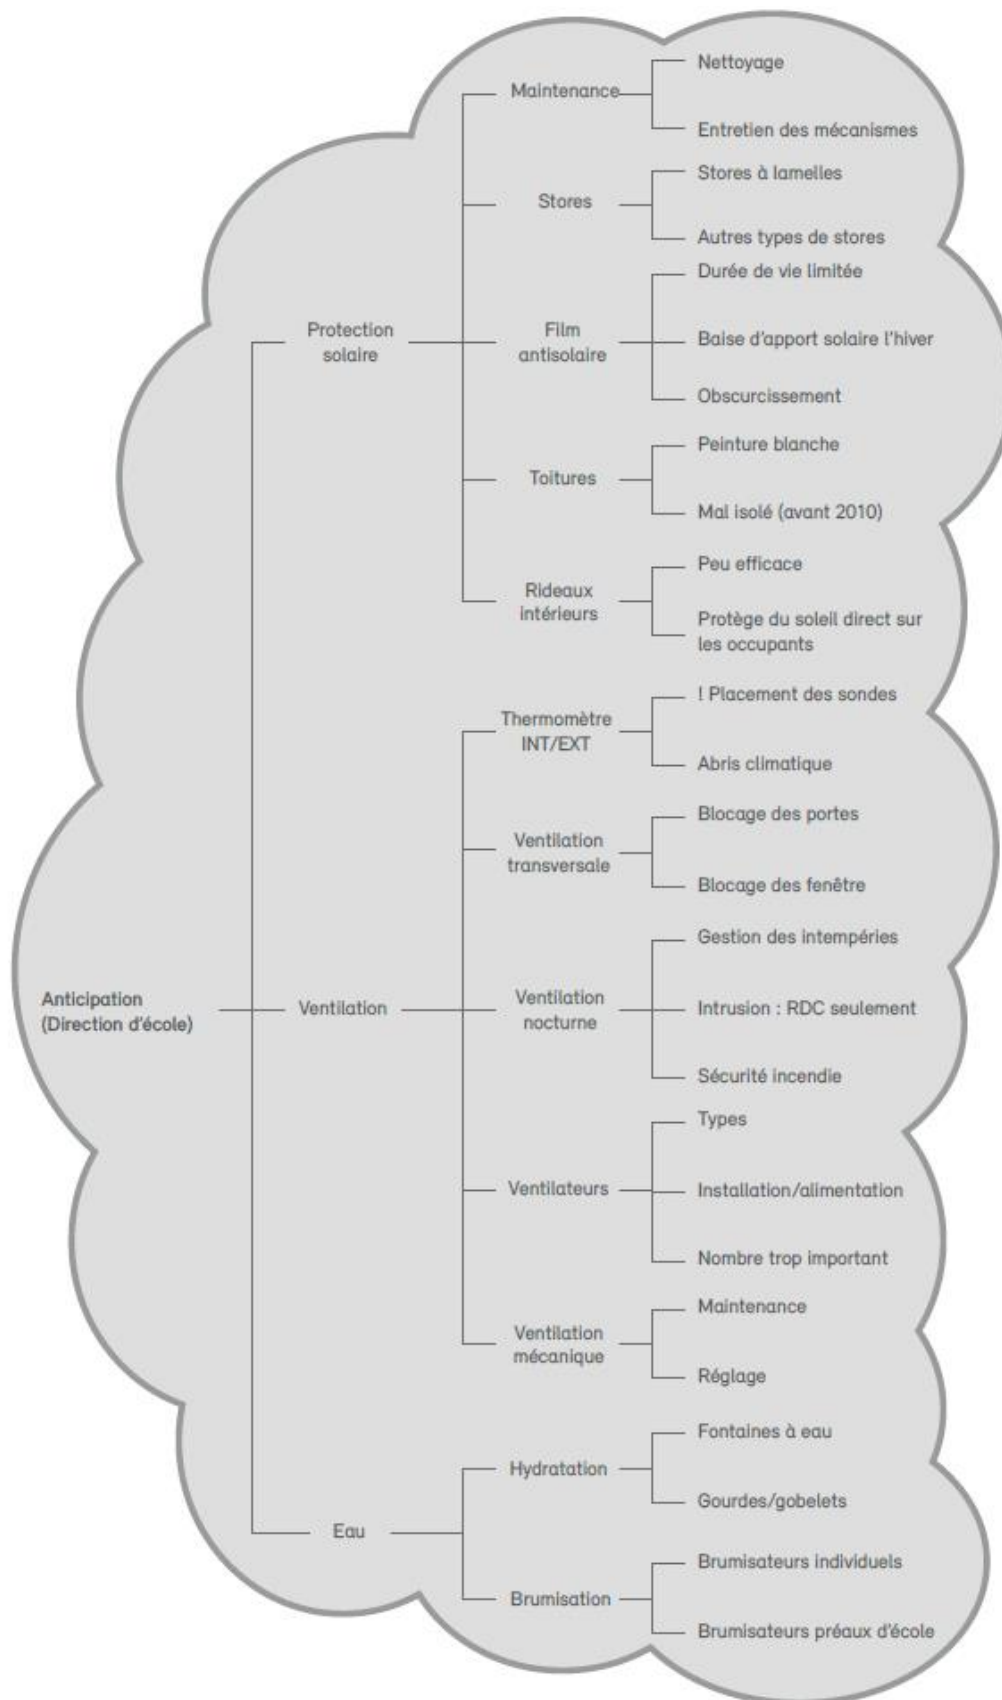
Anticipation (Direction d'école)

Protection solaire

Maintenance
Nettoyage
Entretien des mécanismes

Stores
Stores à lamelles
Autres types de stores

Film antisolaire
Durée de vie limitée
Baise d'apport solaire l'hiver
Obscurcissement

Toitures
Peinture blanche
Mal isolé (avant 2010)

Rideaux intérieurs
Peu efficace
Protège du soleil direct sur les occupants

Ventilation

Thermomètre INT/EXT
! Placement des sondes
Abris climatique

Ventilation transversale
Blocage des portes
Blocage des fenêtre

Ventilation nocturne
Gestion des intempéries
Intrusion : RDC seulement
Sécurité incendie

Ventilateurs
Types
Installation/alimentation
Nombre trop important

Ventilation mécanique
Maintenance
Réglage

Eau

Hydratation
Fontaines à eau
Gourdes/gobelets

Brumisation
Brumisateurs individuels
Brumisateurs préaux d'école